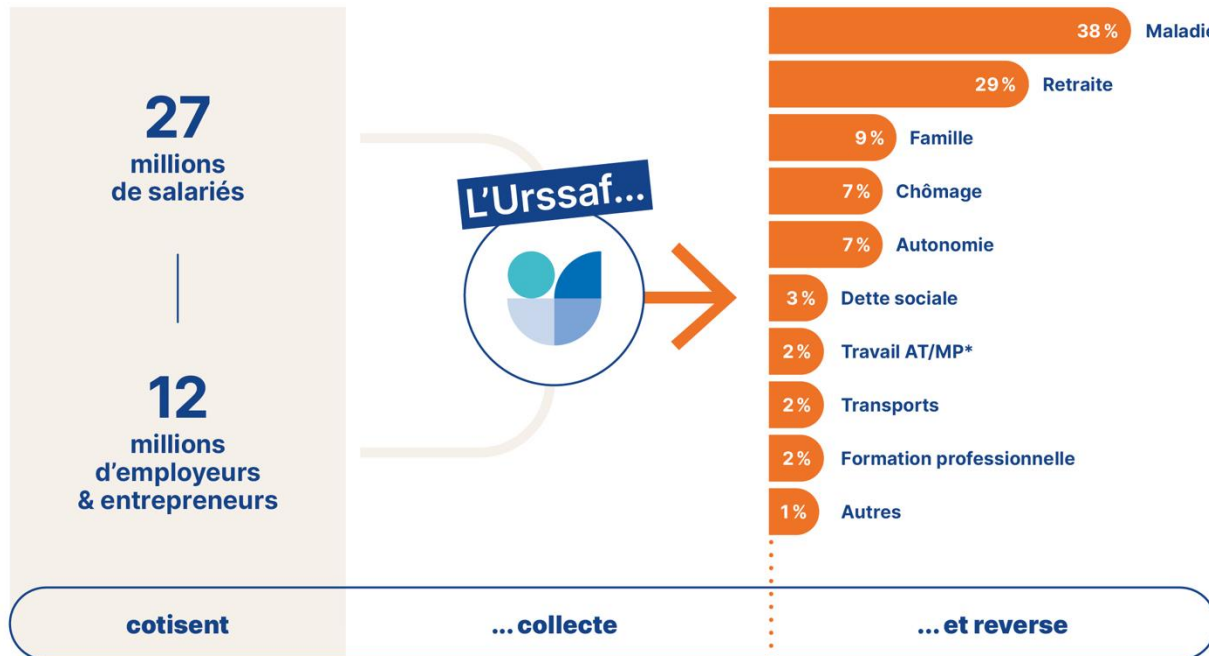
27
millions
de salariés

12
millions
d'employeurs
& entrepreneurs

L'Urssaf...

38 % Maladie
29 % Retraite
9 % Famille
7 % Chômage
7 % Autonomie
3 % Dette sociale
2 % Travail AT/MP*
2 % Transports
2 % Formation professionnelle
1 % Autres

cotisent

... collecte

... et reverse